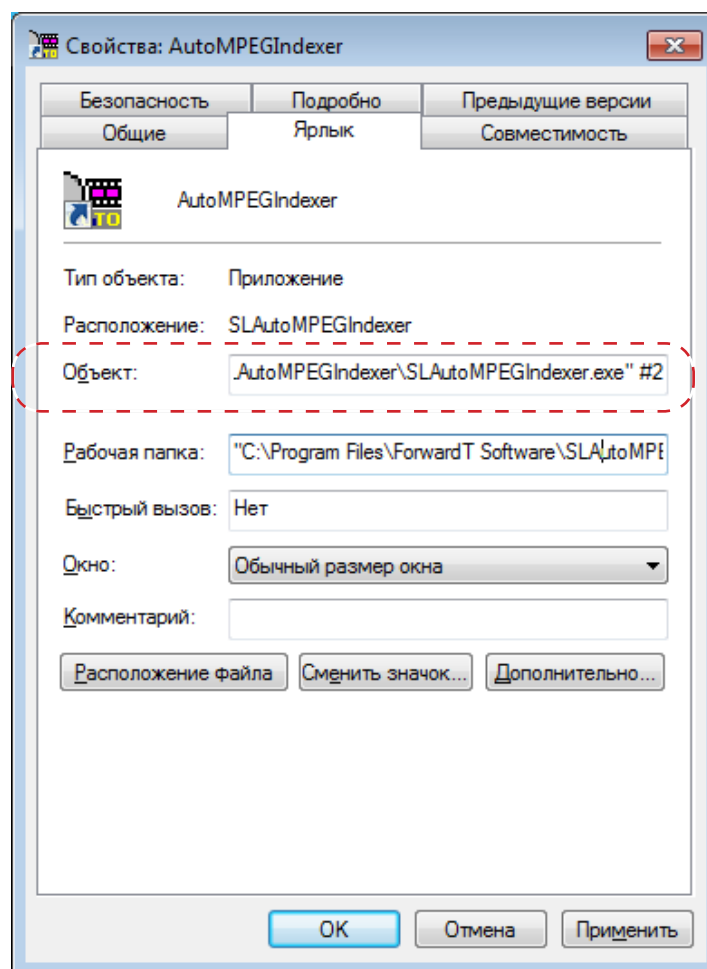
Свойства: AutoMPEGIndexer

Безопасность | Подробно | Предыдущие версии
Общие | Ярлык | Совместимость

AutoMPEGIndexer

Тип объекта: Приложение

Расположение: SLAutoMPEGIndexer

Объект: .AutoMPEGIndexer\SLAutoMPEGIndexer.exe" #2

Рабочая папка: "C:\Program Files\ForwardT Software\SLAutoMPE

Быстрый вызов: Нет

Окно: Обычный размер окна

Комментарий:

Расположение файла | Сменить значок... | Дополнительно...

OK | Отмена | Применить